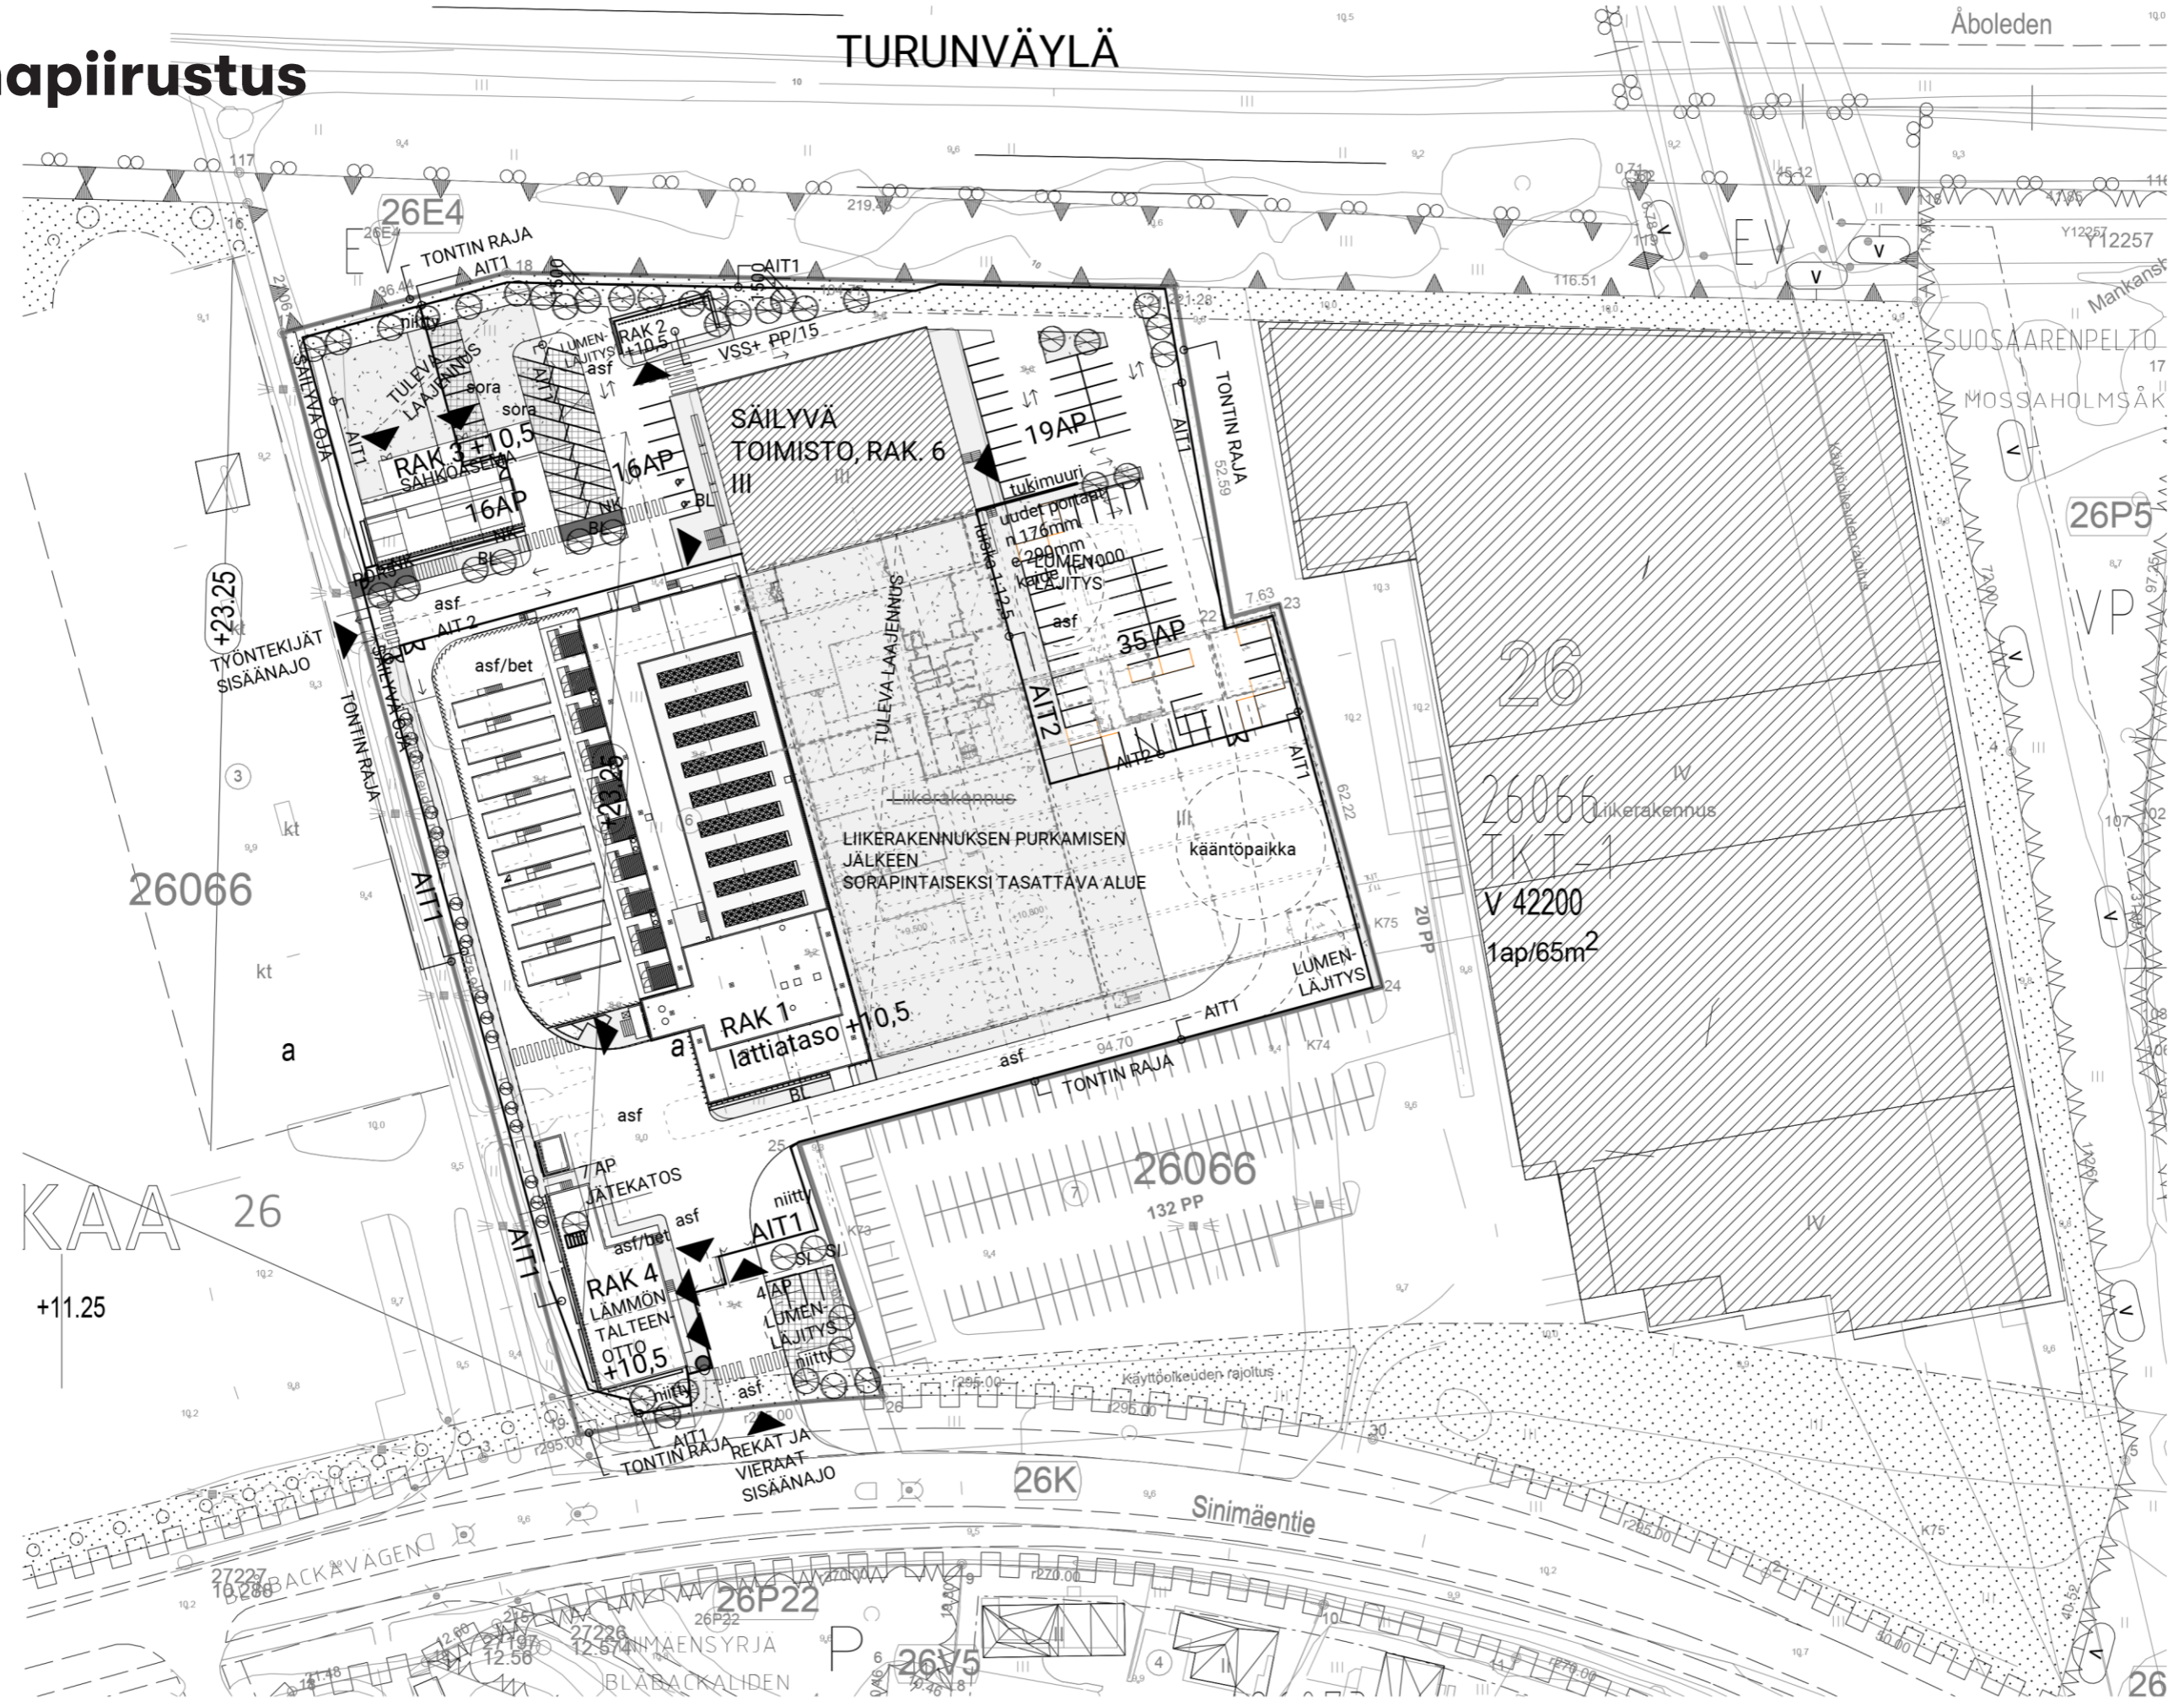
apiirustus

TURUNVÄYLÄ

Åboleden

26E4

EV

TONTIN RAJA

AIT1

SÄILYVÄ OJA

TULEVA LAAJENNUS

sora

RAK 3 +10,5 SÄHKÖASEMA

16AP

LUMEN-LAJITYS

asf

RAK 2 +10,5

VSS+ PP/15

SÄILYVÄ TOIMISTO, RAK. 6 III

16AP

19AP

tukimuuri

uudet pontaat n.176mm e=200mm kaide

LUMEN LAJITYS

asf

35 AP

AIT2

TONTIN RAJA

EV

26P5

VP

SUOSAARENPELTO

MOSSAHOLMSÅKERN

Mankansh

26

26066

TKT-1

V 42200

1ap/65m$^2$

Liikerakennus

+23.25

TYÖNTEKIJÄT SISÄÄNAJO

TONTIN RAJA

asf

AIT 2

asf/bet

+23,25

TULEVA LAAJENNUS

Liikerakennus

LIIKERAKENNUKSEN PURKAMISEN JÄLKEEN SORAPINTAISEKSI TASATTAVA ALUE

kääntöpaikka

20 PP

LUMEN-LAJITYS

AIT1

RAK 1 lattiataso +10,5

asf

TONTIN RAJA

26066

kt

a

asf

7 AP JÄTEKATOS

asf

asf/bet

AIT1

niitty

RAK 4 LÄMMÖN TALTEEN-OTTO +10,5

4 AP

LUMEN-LAJITYS

niitty

asf

AIT1

TONTIN RAJA

REKAT JA VIERAAT SISÄÄNAJO

26066

132 PP

KAA

26

+11.25

26K

Sinimäentie

Käyttöoikeuden rajoitus

BLÅBACKAVÄGEN

26P22

SINIMÄENSYRJÄ

BLÅBACKALIDEN

P

26V5

26